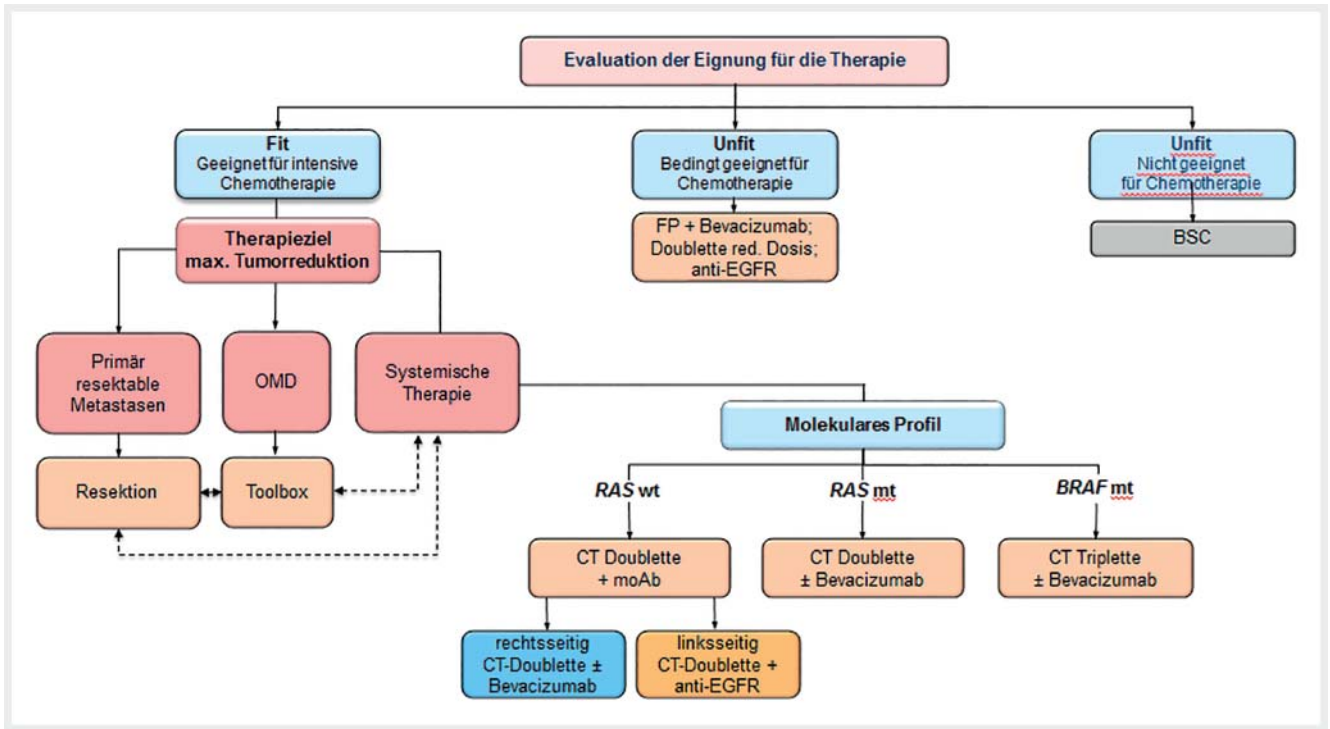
Evaluation der Eignung für die Therapie

Fit
Geeignet für intensive Chemotherapie

Unfit
Bedingt geeignet für Chemotherapie

Unfit
Nicht geeignet für Chemotherapie

FP + Bevacizumab; Doublette red. Dosis; anti-EGFR

BSC

Therapieziel max. Tumorreduktion

Primär resektable Metastasen

OMD

Systemische Therapie

Molekulares Profil

Resektion

Toolbox

RAS wt

RAS mt

BRAF mt

CT Doublette + moAb

CT Doublette ± Bevacizumab

CT Triplette ± Bevacizumab

rechtsseitig CT-Doublette ± Bevacizumab

linksseitig CT-Doublette + anti-EGFR